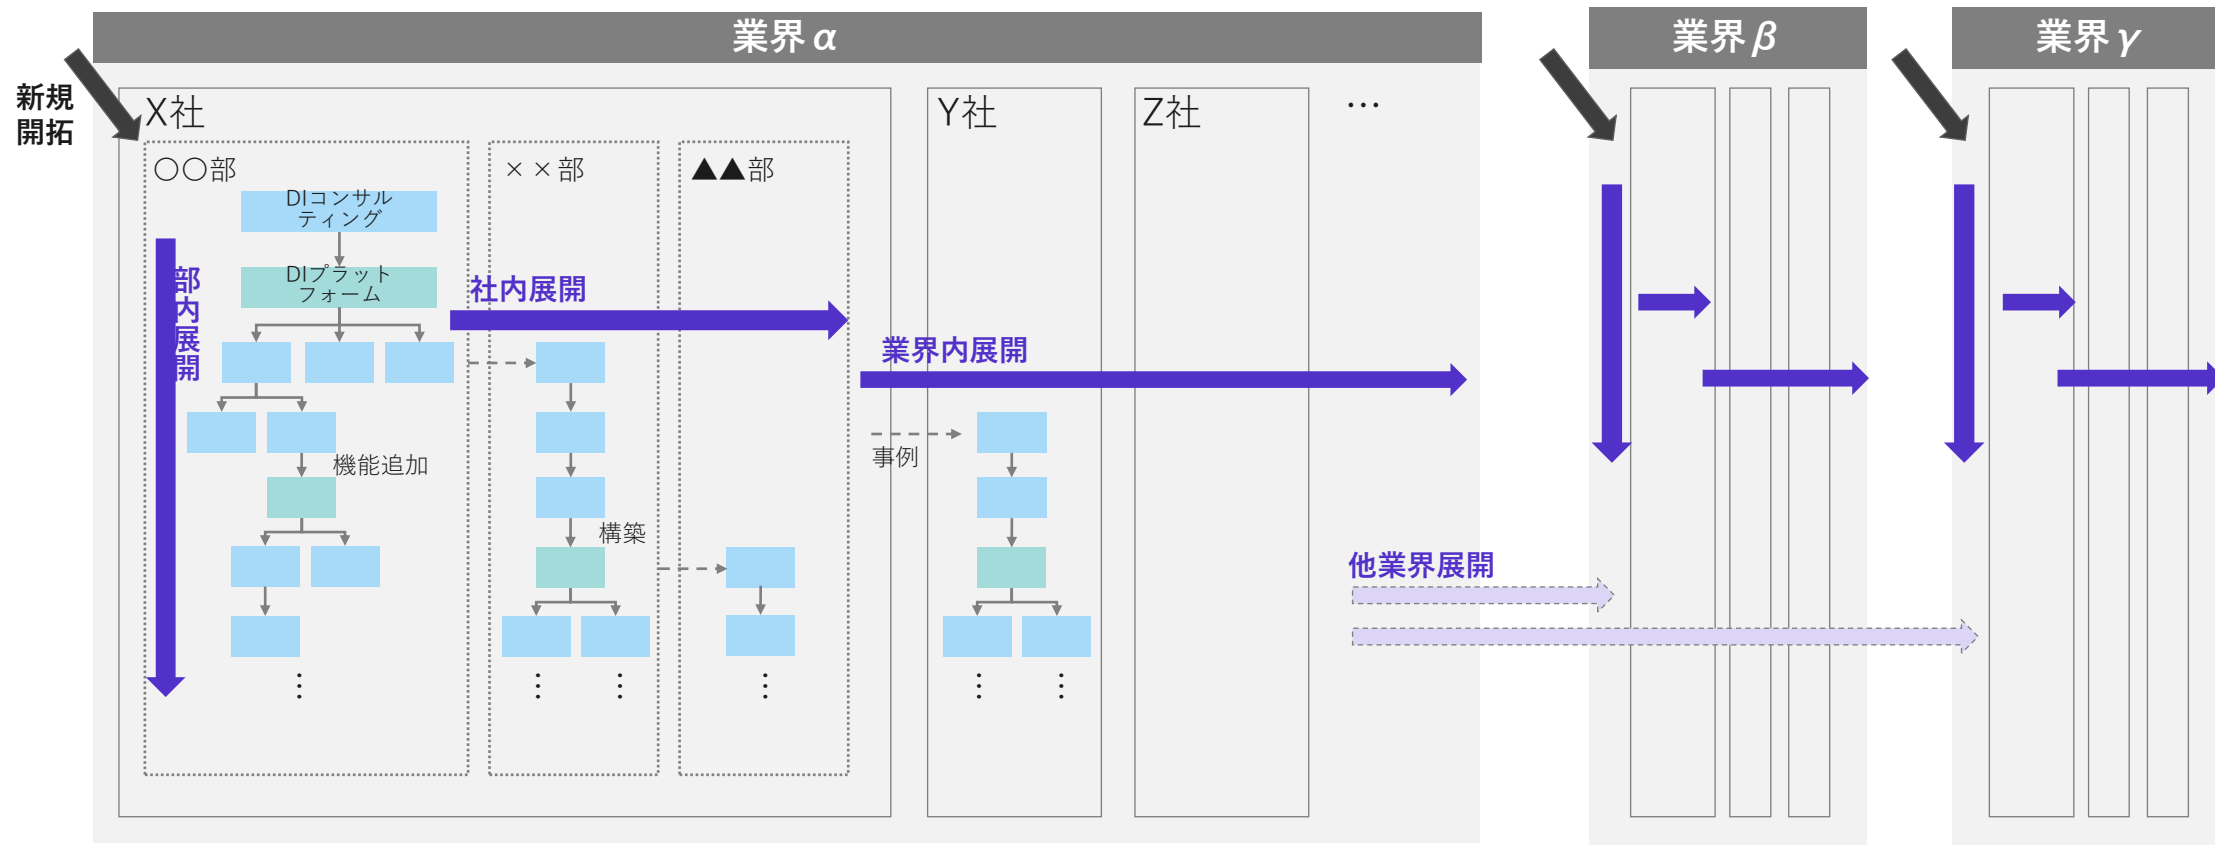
業界$\alpha$

業界$\beta$

業界$\gamma$

新規開拓

X社

○○部

DIコンサルティング

DIプラットフォーム

部内展開

機能追加

⋮

××部

構築

⋮ ⋮

▲▲部

⋮

社内展開

業界内展開

Y社

事例

⋮ ⋮

Z社

…

他業界展開